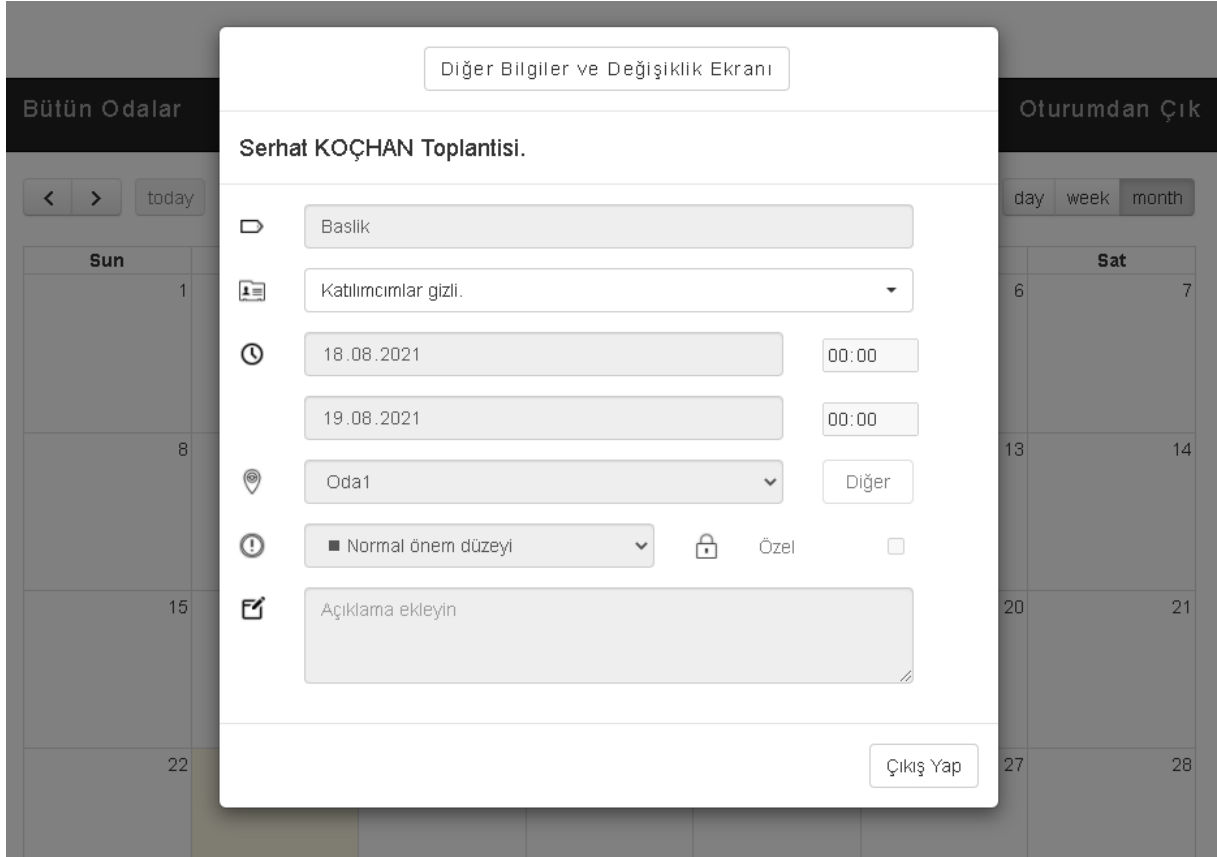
Bütün Odalar

Oturumdan Çık

< > today

day week month

Sun

Sat

1

6 7

8

13 14

15

20 21

22

27 28

Diğer Bilgiler ve Değişiklik Ekranı

Serhat KOÇHAN Toplantisi.

Baslik

Katılımcımlar gizli.

18.08.2021 00:00

19.08.2021 00:00

Oda1

Diğer

■ Normal önem düzeyi

Özel

Açıklama ekleyin

Çıkış Yap